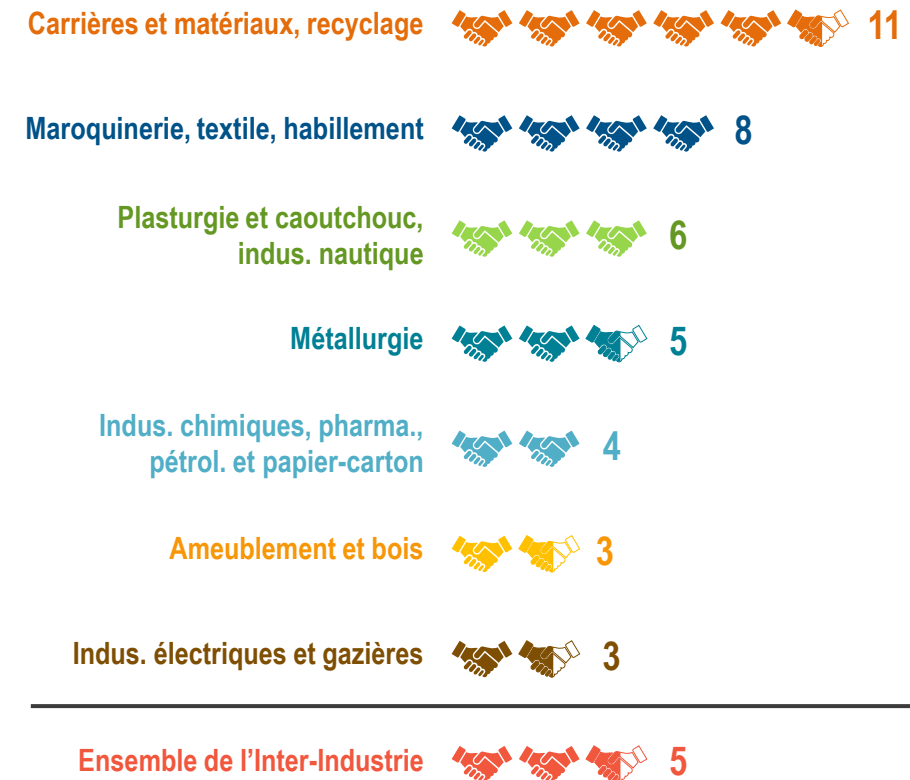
Carrières et matériaux, recyclage 11

Maroquinerie, textile, habillement 8

Plasturgie et caoutchouc, indus. nautique 6

Métallurgie 5

Indus. chimiques, pharma., pétrol. et papier-carton 4

Ameublement et bois 3

Indus. électriques et gazières 3

Ensemble de l'Inter-Industrie 5